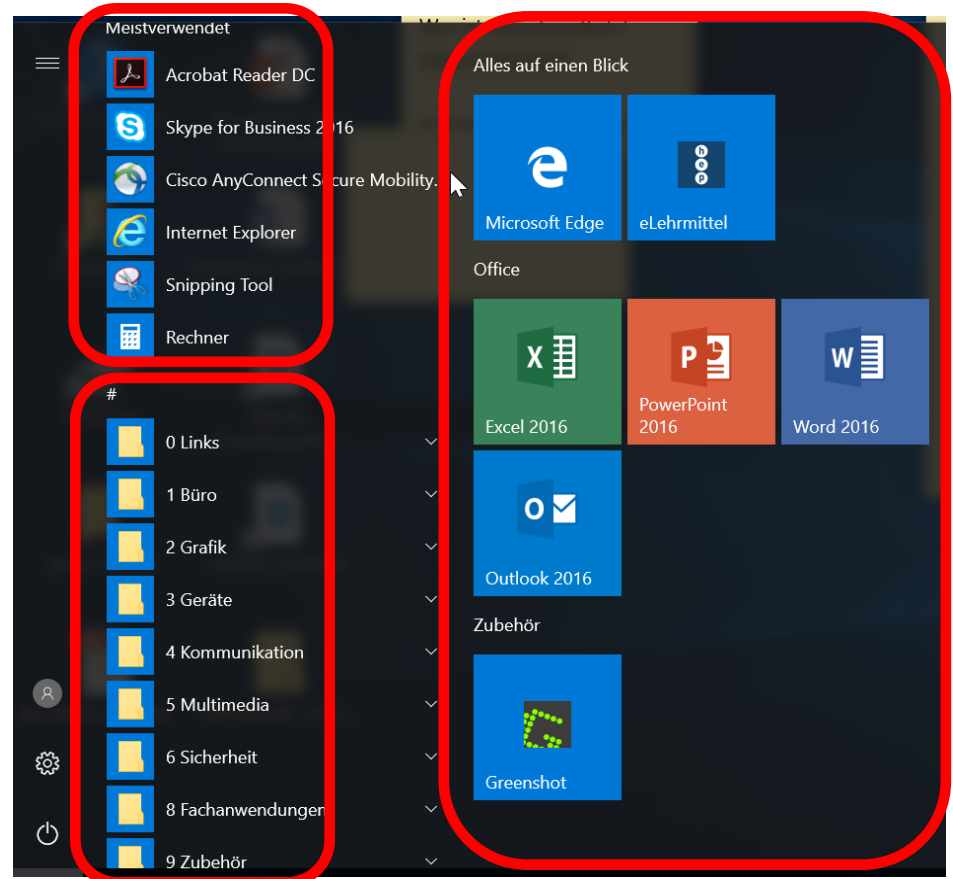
Meistverwendet

Acrobat Reader DC

Skype for Business 2016

Cisco AnyConnect Secure Mobility...

Internet Explorer

Snipping Tool

Rechner

#

0 Links

1 Büro

2 Grafik

3 Geräte

4 Kommunikation

5 Multimedia

6 Sicherheit

8 Fachanwendungen

9 Zubehör

Alles auf einen Blick

Microsoft Edge

eLehrmittel

Office

Excel 2016

PowerPoint 2016

Word 2016

Outlook 2016

Zubehör

Greenshot